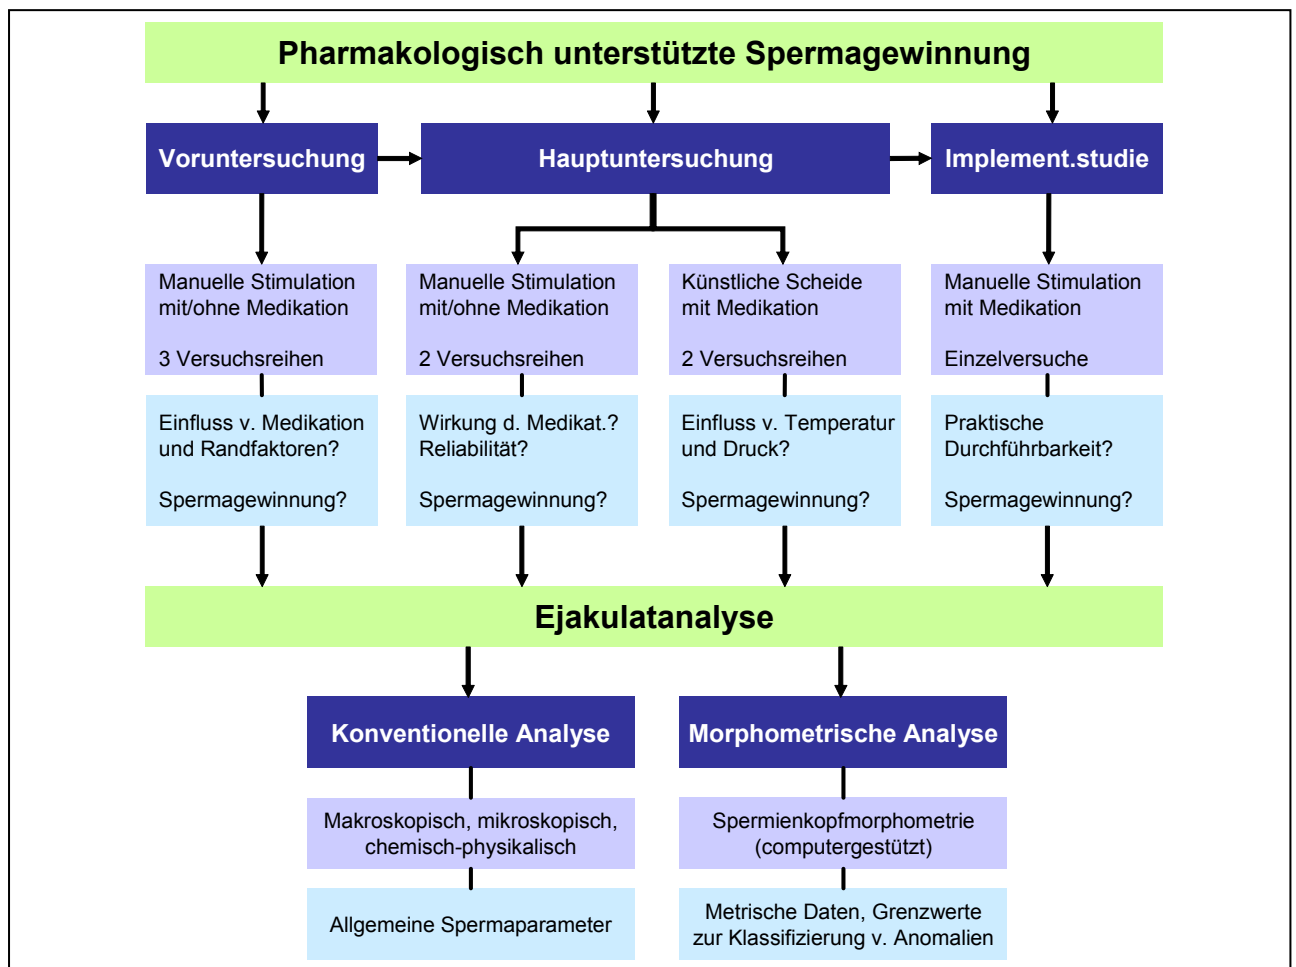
Pharmakologisch unterstützte Spermagewinnung

Voruntersuchung

Hauptuntersuchung

Implement.studie

Manuelle Stimulation mit/ohne Medikation

3 Versuchsreihen

Manuelle Stimulation mit/ohne Medikation

2 Versuchsreihen

Künstliche Scheide mit Medikation

2 Versuchsreihen

Manuelle Stimulation mit Medikation

Einzelversuche

Einfluss v. Medikation und Randfaktoren?

Spermagewinnung?

Wirkung d. Medikat.? Reliabilität?

Spermagewinnung?

Einfluss v. Temperatur und Druck?

Spermagewinnung?

Praktische Durchführbarkeit?

Spermagewinnung?

Ejakulatanalyse

Konventionelle Analyse

Morphometrische Analyse

Makroskopisch, mikroskopisch, chemisch-physikalisch

Allgemeine Spermaparameter

Spermienkopfmorphometrie (computergestützt)

Metrische Daten, Grenzwerte zur Klassifizierung v. Anomalien